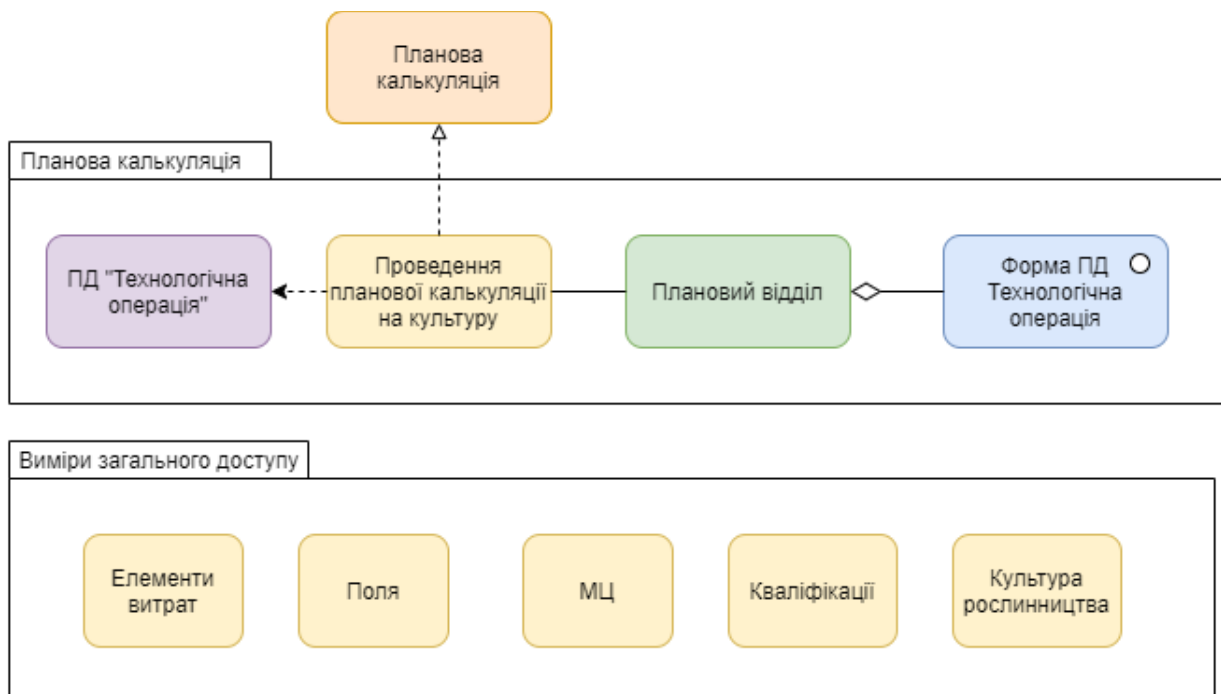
Планова калькуляція

Планова калькуляція

ПД "Технологічна операція"

Проведення планової калькуляції на культуру

Плановий відділ

Форма ПД Технологічна операція

Виміри загального доступу

Елементи витрат

Поля

МЦ

Кваліфікації

Культура рослинництва